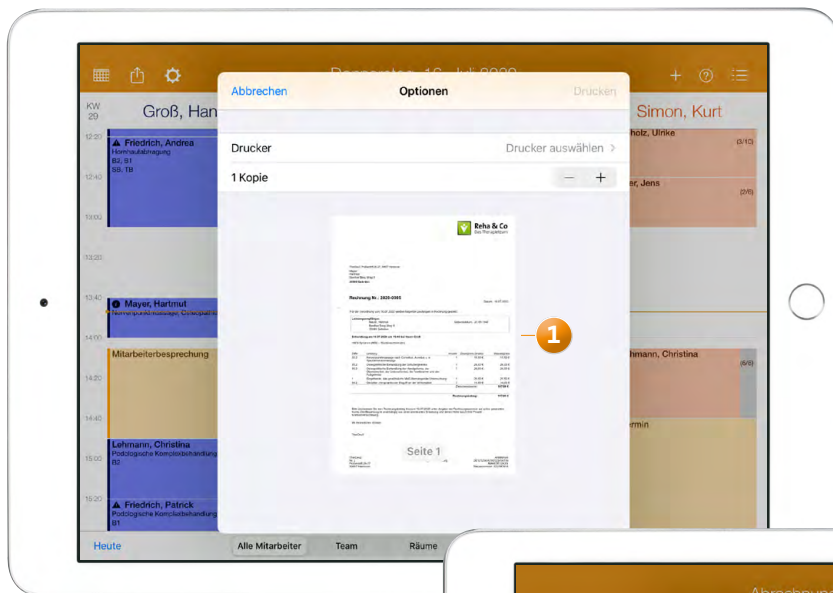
Donnerstag, 16. Juli 2020

KW 29

Groß, Han

Simon, Kurt

Abbrechen

Optionen

Drucken

Drucker

Drucker auswählen

1 Kopie

Reha & Co

Rechnung Nr.: 2020-0001

Seite 1

1

12:20

Friedrich, Andrea

12:40

13:00

13:20

13:40

Mayer, Hartmut

14:00

Mitarbeiterbesprechung

14:20

14:40

Lehmann, Christina

Podologische Komplexbehandlung

B2

15:00

15:20

Friedrich, Patrick

Podologische Komplexbehandlung

B1

holz, Ulrike

(3/10)

er, Jens

(2/6)

hmann, Christina

(6/6)

rmin

Heute

Alle Mitarbeiter

Team

Räume

Abrechnun